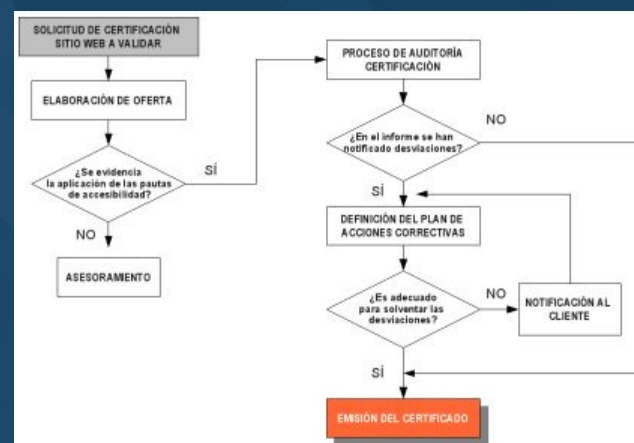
SOLICITUD DE CERTIFICACIÓN SITIO WEB A VALIDAR

ELABORACIÓN DE OFERTA

¿Se evidencia la aplicación de las pautas de accesibilidad?

SÍ

NO

ASESORAMIENTO

PROCESO DE AUDITORÍA CERTIFICACIÓN

¿En el informe se han notificado desviaciones?

NO

SÍ

DEFINICIÓN DEL PLAN DE ACCIONES CORRECTIVAS

¿Es adecuado para solventar las desviaciones?

NO

NOTIFICACIÓN AL CLIENTE

SÍ

EMISIÓN DEL CERTIFICADO